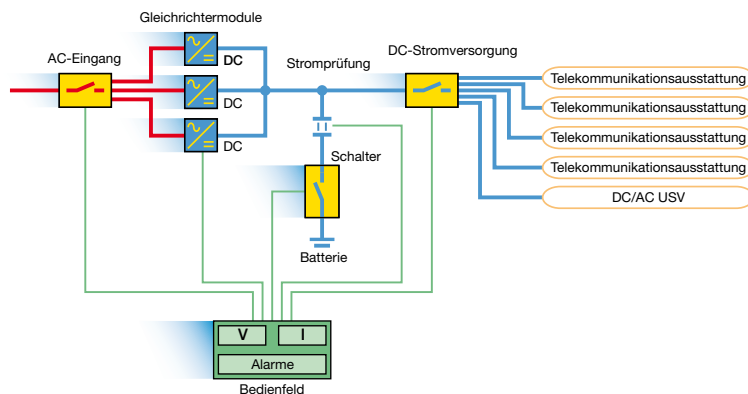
Gleichrichtermodule

AC-Eingang

DC

DC

DC

Stromprüfung

DC-Stromversorgung

Telekommunikationsausstattung

Telekommunikationsausstattung

Telekommunikationsausstattung

Telekommunikationsausstattung

DC/AC USV

Schalter

Batterie

V

I

Alarme

Bedienfeld